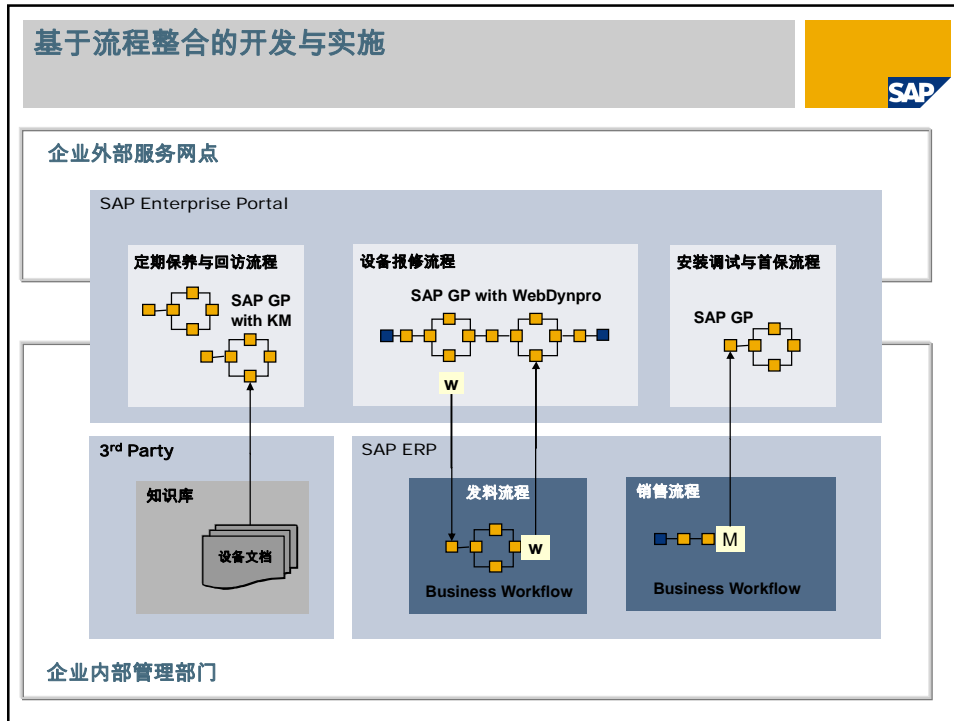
基于流程整合的开发与实施

SAP

企业外部服务网点

SAP Enterprise Portal

定期保养与回访流程

SAP GP with KM

设备报修流程

SAP GP with WebDynpro

W

安装调试与首保流程

SAP GP

3rd Party

知识库

设备文档

SAP ERP

发料流程

W

Business Workflow

销售流程

M

Business Workflow

企业内部管理部门